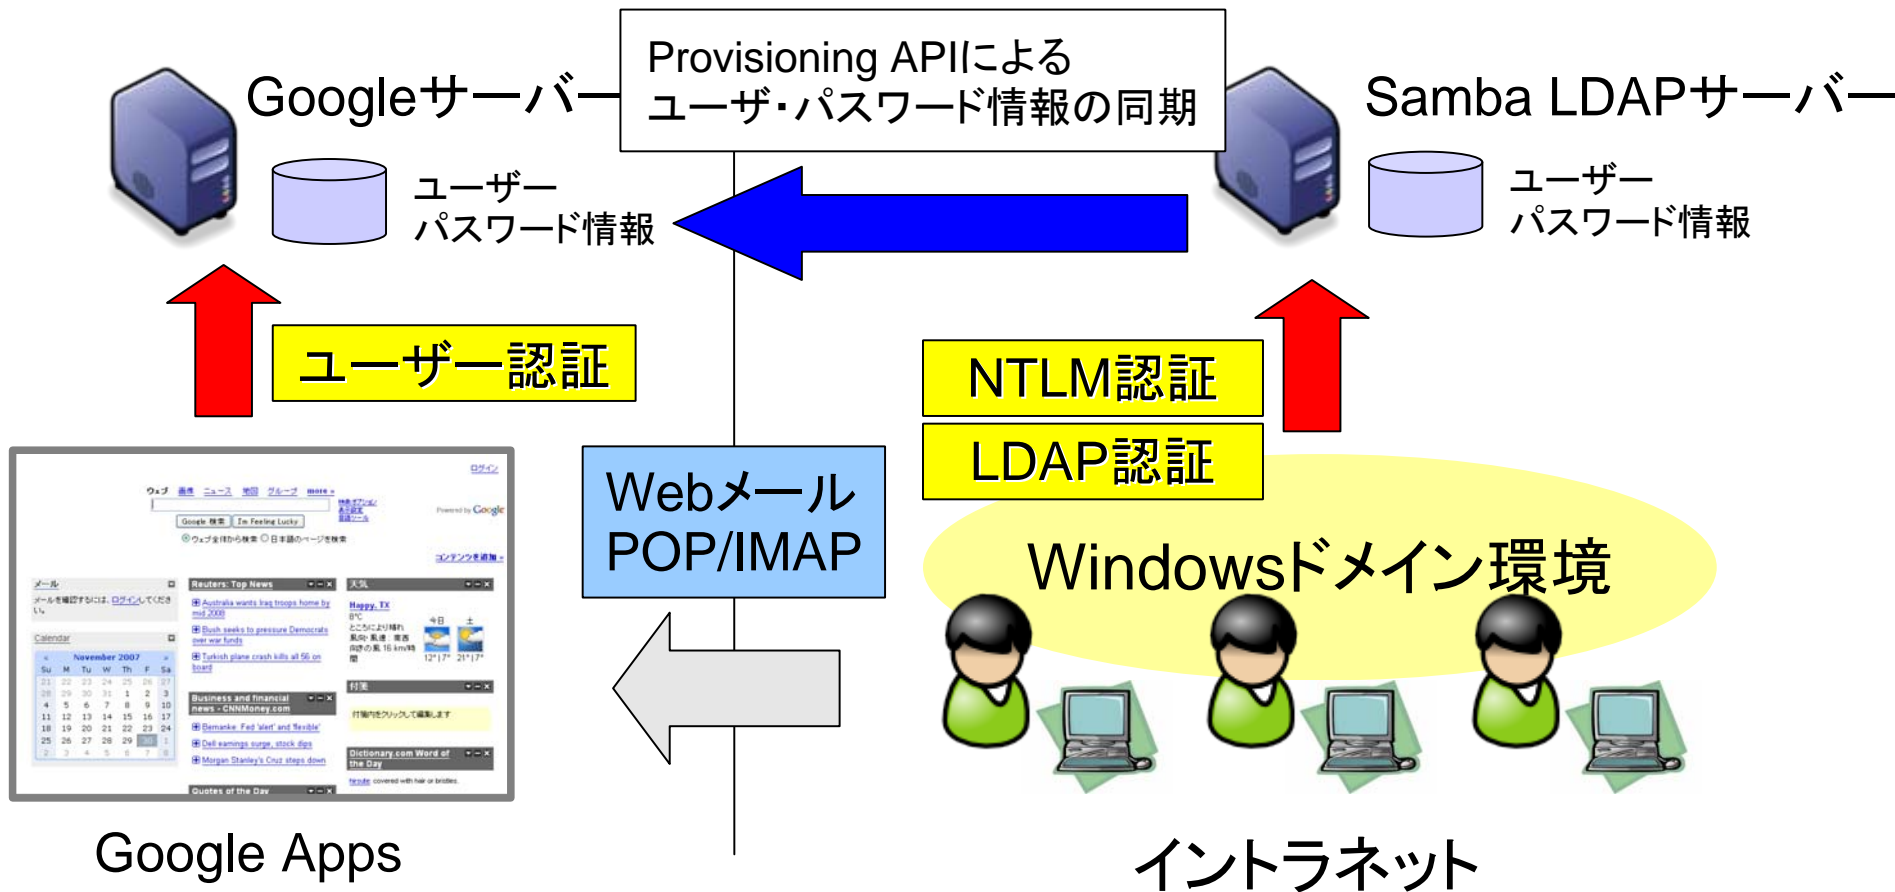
Googleサーバー

Provisioning APIによる
ユーザ・パスワード情報の同期

Samba LDAPサーバー

ユーザー
パスワード情報

ユーザー
パスワード情報

ユーザー認証

NTLM認証

LDAP認証

Webメール
POP/IMAP

Windowsドメイン環境

ログイン

ウェブ 画像 ニュース 地図 グループ more »

Google 検索 I'm Feeling Lucky

Powered by Google

コンテンツを追加 »

メール

Reuters: Top News

天気

Calendar

November 2007

| Su | M | Tu | W | Th | F | Sa |
|---|---|---|---|---|---|---|
| 28 | 29 | 30 | 31 | 1 | 2 | 3 |
| 4 | 5 | 6 | 7 | 8 | 9 | 10 |
| 11 | 12 | 13 | 14 | 15 | 16 | 17 |
| 18 | 19 | 20 | 21 | 22 | 23 | 24 |
| 25 | 26 | 27 | 28 | 29 | 30 | 1 |

Business and financial news - CNNMoney.com

付箋

Dictionary.com Word of the Day

Quotes of the Day

Google Apps

イントラネット